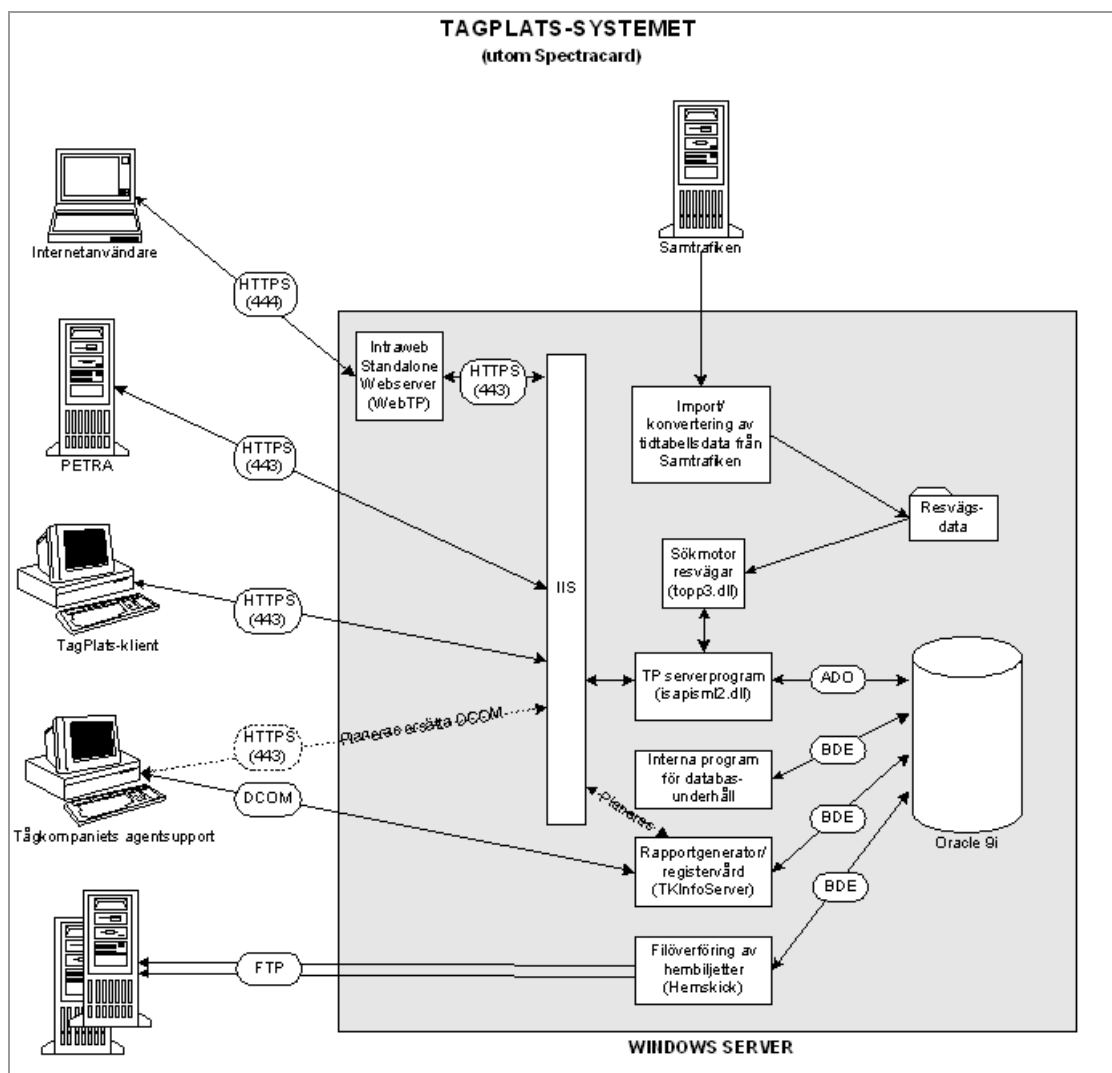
TAGPLATS-SYSTEMET
(utom Spectracard)

Internetanvändare

HTTPS (444)

Samtrafiken

PETRA

HTTPS (443)

Intraweb Standalone Webserver (WebTP)

HTTPS (443)

Import/ konvertering av tidtabellsdata från Samtrafiken

Resvägs-data

Sökmotor resvägar (topp3.dll)

IIS

TagPlats-klient

HTTPS (443)

TP serverprogram (isapisml2.dll)

ADO

HTTPS (443)

Planeras ersätta DCOM

Interna program för databas-underhåll

BDE

Tågkompaniets agentsupport

DCOM

Planeras

Rapportgenerator/ registervård (TKInfoServer)

BDE

Oracle 9i

BDE

FTP

Filöverföring av hembiljetter (Hemskick)

WINDOWS SERVER